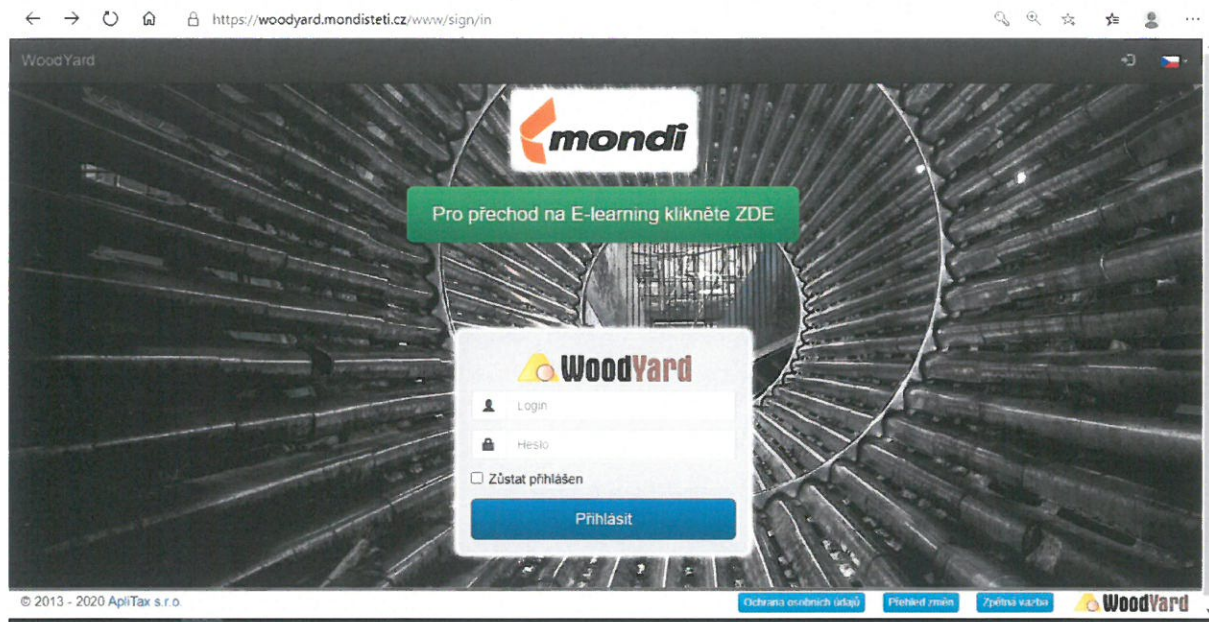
https://woodyard.mondisteti.cz/www/sign/in

WoodYard

mondi

Pro přechod na E-learning klikněte ZDE

WoodYard

Login

Heslo

Zůstat přihlášen

Přihlásit

© 2013 - 2020 ApliTax s.r.o.

Ochrana osobních údajů

Přehled změn

Zpětná vazba

WoodYard